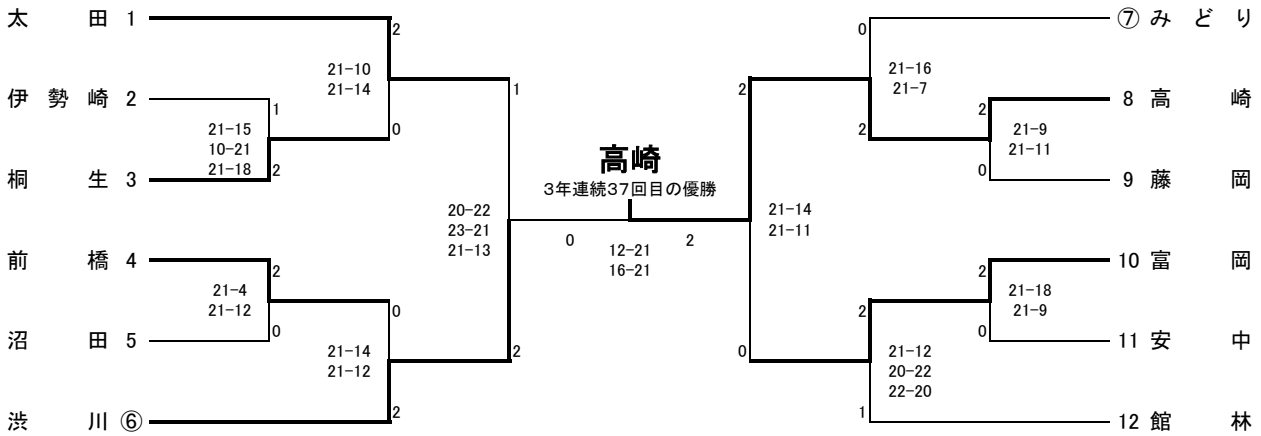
太田 1
伊勢崎 2
桐生 3
前橋 4
沼田 5
渋川 ⑥

1
2
21-15
10-21
21-18

2
0
21-10
21-14

2
0
21-4
21-12

0
2
21-14
21-12

1
2
20-22
23-21
21-13

高崎
3年連続37回目の優勝

0
2
12-21
16-21

2
0
21-14
21-11

0
2
21-16
21-7

2
0
21-9
21-11

2
1
21-12
20-22
22-20

2
0
21-18
21-9

⑦ みどり
8 高崎
9 藤岡
10 富岡
11 安中
12 館林